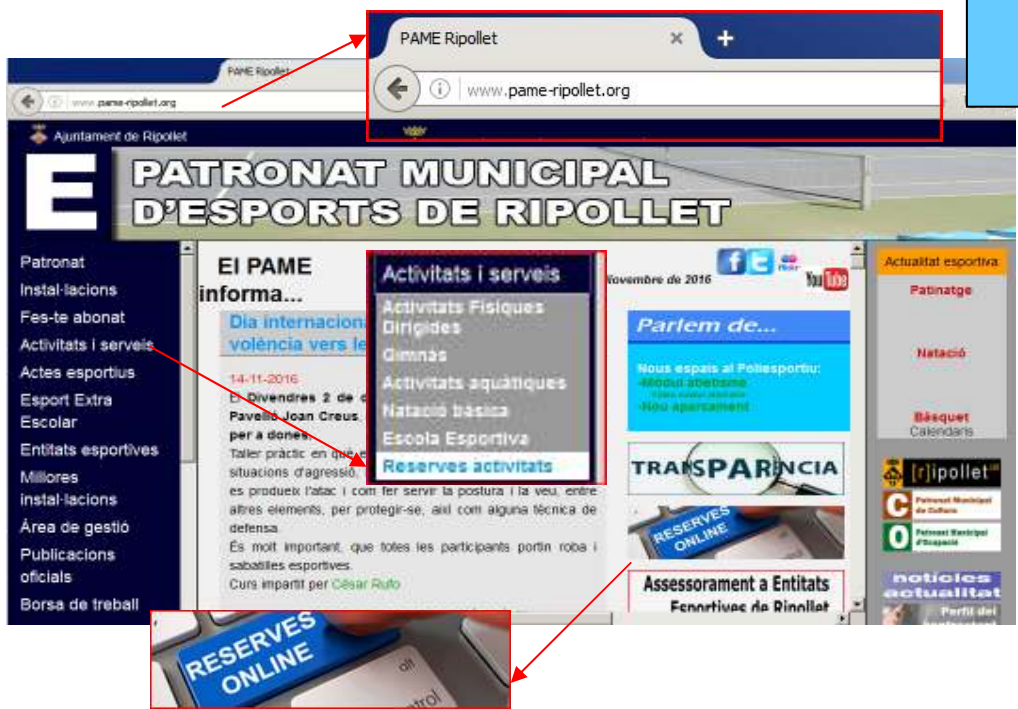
PAME Ripollet
www.pame-ripollet.org

PAME Ripollet
www.pame-ripollet.org

Ajuntament de Ripollet

PATRONAT MUNICIPAL D'ESPORTS DE RIPOLLET

Patronat
Instal·lacions
Fes-te abonat
Activitats i serveis
Actes esportius
Esport Extra Escolar
Entitats esportives
Millores instal·lacions
Àrea de gestió
Publicacions oficials
Borsa de treball

El PAME informa...

Dia internaciona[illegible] violència vers le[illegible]

14-11-2016

El Divendres 2 de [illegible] Pavelló Joan Creus, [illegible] per a dones.

Taller pràctic en qu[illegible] situacions d'agressió, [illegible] es produeix l'atac i com fer servir la postura i la veu, entre altres elements, per protegir-se, així com alguna tècnica de defensa.

És molt important, que totes les participants portin roba i sabatilles esportives.

Curs impartit per César Rufo

Activitats i serveis
Activitats Físiques Dirigides
Gimnàs
Activitats aquàtiques
Natació bàsica
Escola Esportiva
Reserves activitats

Novembre de 2016

YouTube

Parlem de...

Nous espais al Poliesportiu:
-Mòdul atletisme
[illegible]
-Nou aparcament

TRANSPARÈNCIA

RESERVES ONLINE

Assessorament a Entitats Esportives de Ripollet

Actualitat esportiva
Patinatge
Natació
Bàsquet
Calendaris

[r]ipollet
Patronat Municipal de Cultura
Patronat Municipal d'Ocupació

notícies actualitat
Perfil del

RESERVES ONLINE
alt
ntrol